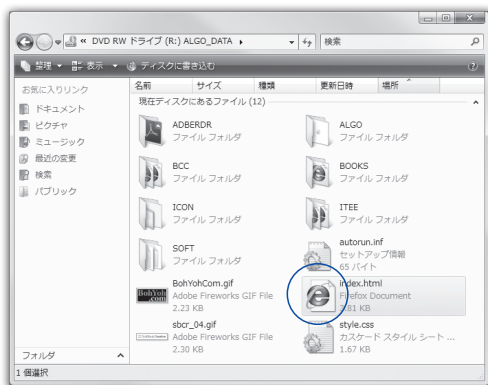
« DVD RW ドライブ (R:) ALGO_DATA ▸
検索
整理 ▾ 表示 ▾ ディスクに書き込む
お気に入りリンク
ドキュメント
ピクチャ
ミュージック
最近の変更
検索
パブリック
名前
サイズ
種類
更新日時
場所
現在ディスクにあるファイル (12)
ADBERDR
ファイル フォルダ
ALGO
ファイル フォルダ
BCC
ファイル フォルダ
BOOKS
ファイル フォルダ
ICON
ファイル フォルダ
ITEE
ファイル フォルダ
SOFT
ファイル フォルダ
autorun.inf
セットアップ情報
65 バイト
BohYohCom.gif
Adobe Fireworks GIF File
2.23 KB
index.html
Firefox Document
2.81 KB
sbcr_04.gif
Adobe Fireworks GIF File
2.30 KB
style.css
カスケード スタイル シート ...
1.67 KB
フォルダ
1 個選択